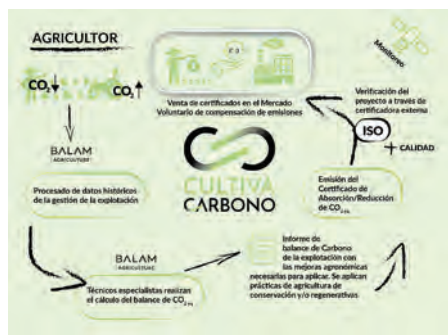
AGRICULTOR

$CO_2$↓ $CO_2$↑

Monitoreo

Venta de certificados en el Mercado Voluntario de compensación de emisiones

Verificación del proyecto a través de certificadora externa

ISO

+ CALIDAD

BALAM AGRICULTURE

Procesado de datos históricos de la gestión de la explotación

CULTIVA CARBONO

Emisión del Certificado de Absorción/Reducción de $CO_{2eq}$

BALAM AGRICULTURE

Técnicos especialistas realizan el cálculo del balance de $CO_{2eq}$

Informe de balance de Carbono de la explotación con las mejoras agronómicas necesarias para aplicar. Se aplican prácticas de agricultura de conservación y/o regenerativas